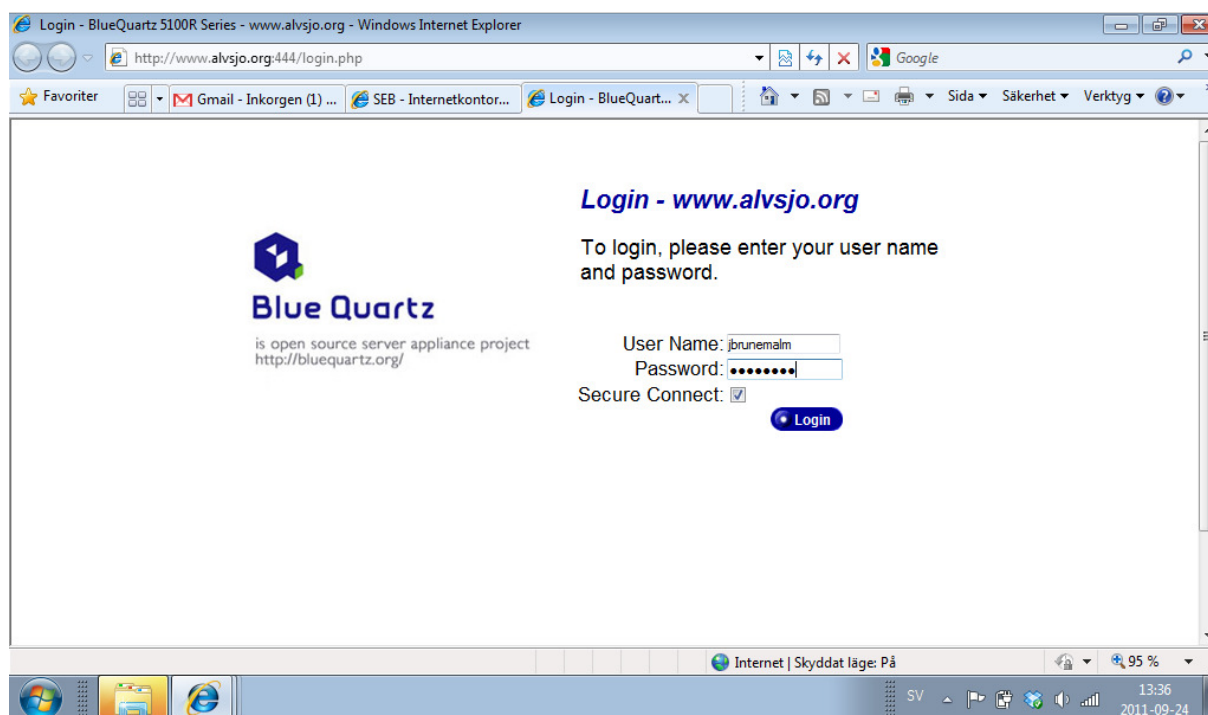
Login - BlueQuartz 5100R Series - www.alvsjo.org - Windows Internet Explorer

http://www.alvsjo.org:444/login.php

Google

Favoriter

Gmail - Inkorgen (1) ...

SEB - Internetkontor...

Login - BlueQuart...

Sida ▾ Säkerhet ▾ Verktyg ▾

Login - www.alvsjo.org

To login, please enter your user name and password.

Blue Quartz

is open source server appliance project
http://bluequartz.org/

User Name: jbrunemalm
Password: ••••••••
Secure Connect: ☑
Login

Internet | Skyddat läge: På

95 %

SV

13:36
2011-09-24